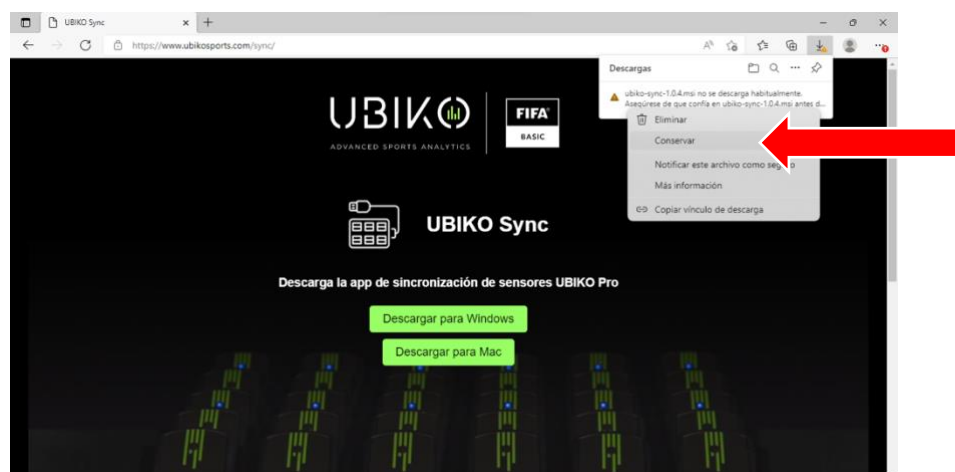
UBIKO Sync

https://www.ubikosports.com/sync/

Descargas

ubiko-sync-1.0.4.msi no se descarga habitualmente. Asegúrese de que confía en ubiko-sync-1.0.4.msi antes d...

Eliminar

Conservar

Notificar este archivo como seguro

Más información

Copiar vínculo de descarga

UBIKO
ADVANCED SPORTS ANALYTICS

FIFA
BASIC

UBIKO Sync

Descarga la app de sincronización de sensores UBIKO Pro

Descargar para Windows

Descargar para Mac